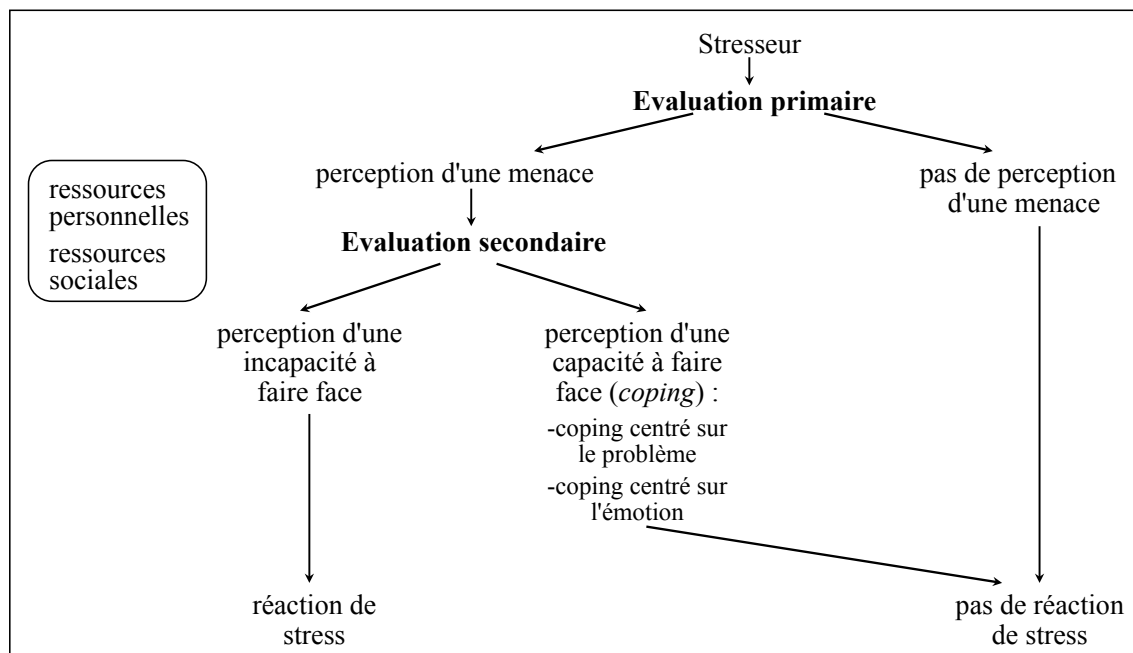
Stresseur

**Evaluation primaire**

perception d'une menace

pas de perception d'une menace

ressources personnelles

ressources sociales

**Evaluation secondaire**

perception d'une incapacité à faire face

perception d'une capacité à faire face (*coping*) :

-coping centré sur le problème

-coping centré sur l'émotion

réaction de stress

pas de réaction de stress